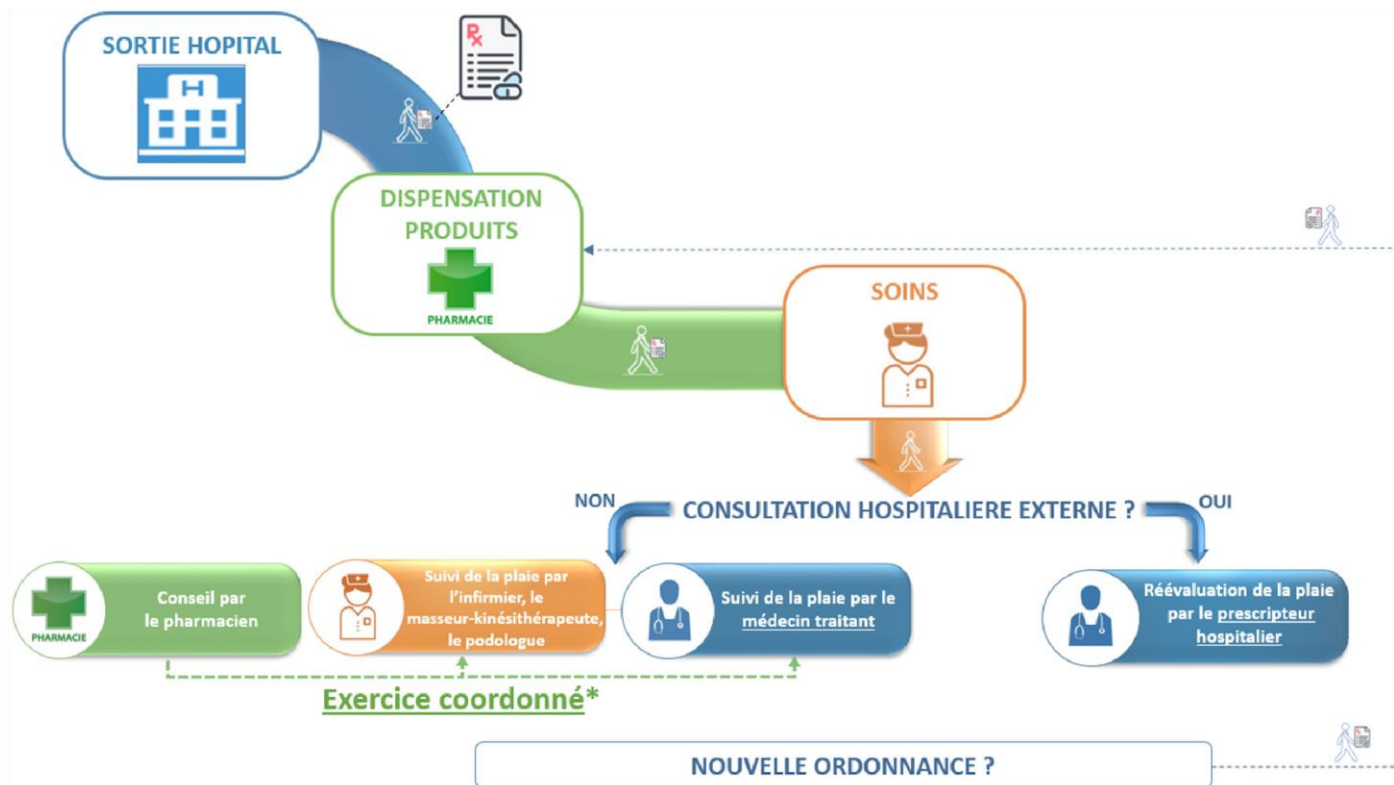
SORTIE HOPITAL

H

Rx

DISPENSATION PRODUITS

PHARMACIE

SOINS

NON

CONSULTATION HOSPITALIERE EXTERNE ?

OUI

PHARMACIE

Conseil par le pharmacien

Suivi de la plaie par l'infirmier, le masseur-kinésithérapeute, le podologue

Suivi de la plaie par le médecin traitant

Réévaluation de la plaie par le prescripteur hospitalier

Exercice coordonné*

NOUVELLE ORDONNANCE ?